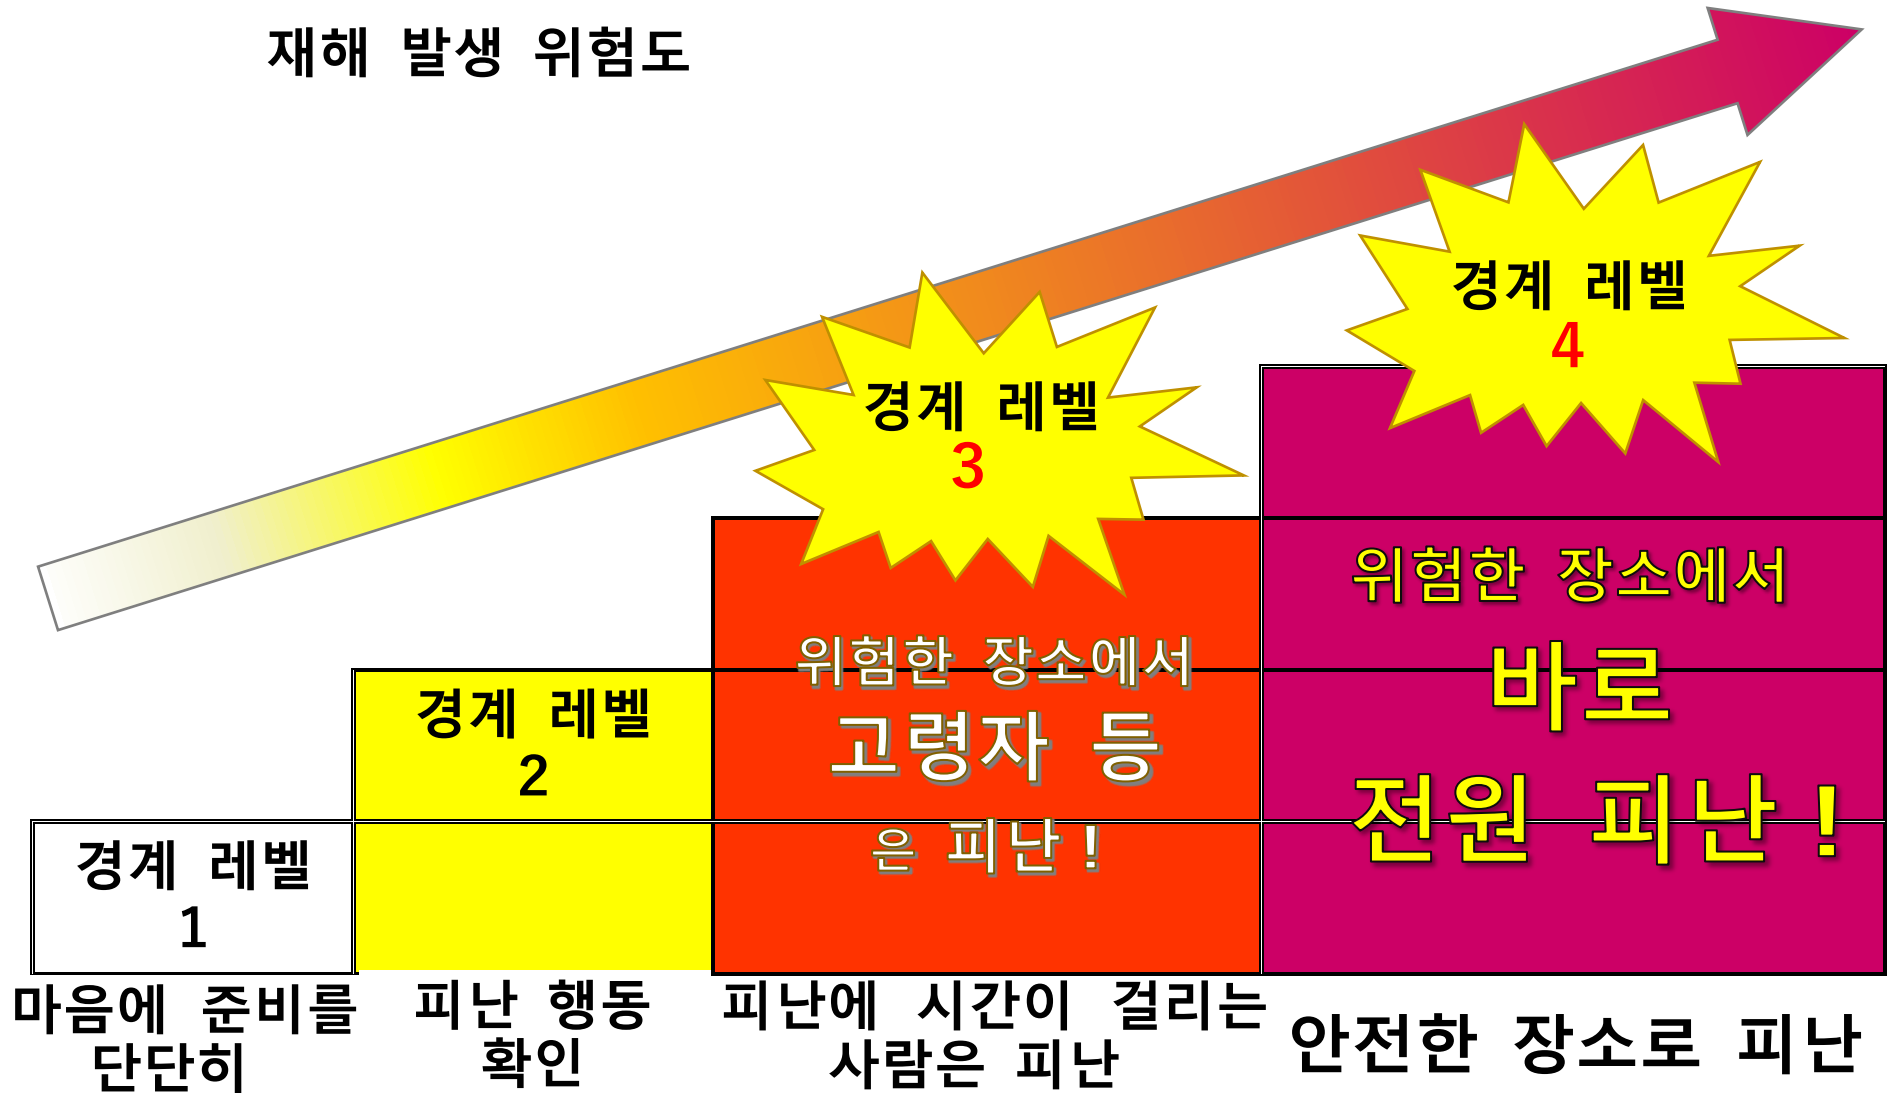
재해 발생 위험도

경계 레벨
4

경계 레벨
3

위험한 장소에서
바로
전원 피난！

위험한 장소에서
고령자 등
은 피난！

경계 레벨
2

경계 레벨
1

마음에 준비를 단단히

피난 행동 확인

피난에 시간이 걸리는 사람은 피난

안전한 장소로 피난